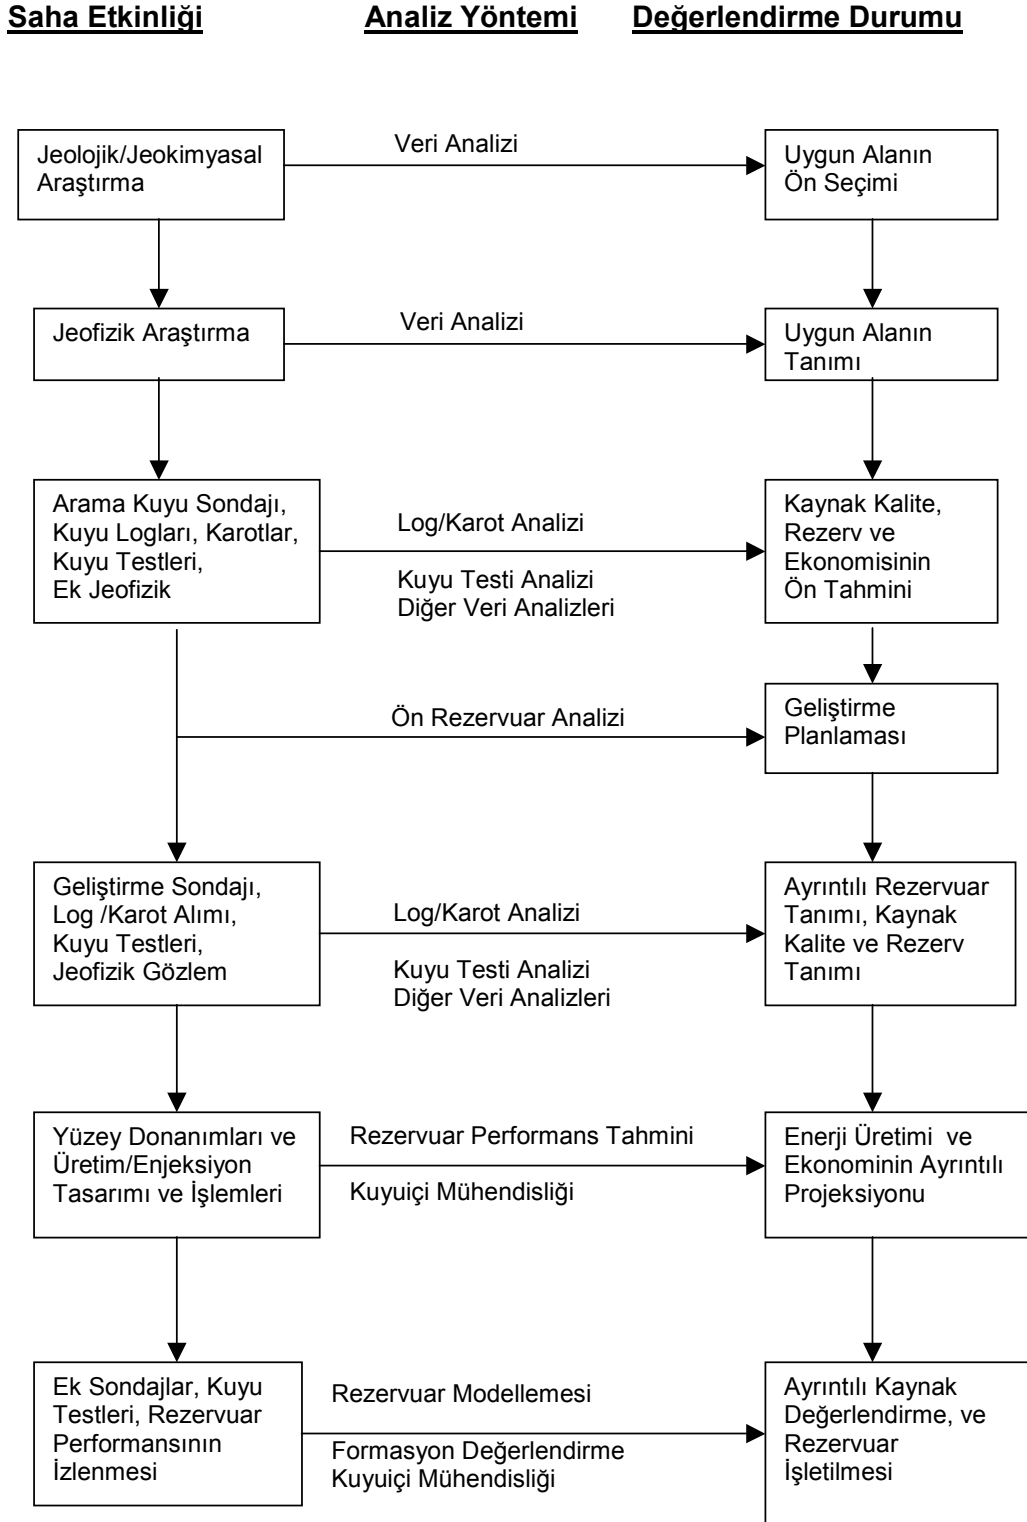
Saha Etkinliği

Analiz Yöntemi

Değerlendirme Durumu

Jeolojik/Jeokimyasal Araştırma

Veri Analizi

Uygun Alanın Ön Seçimi

Jeofizik Araştırma

Veri Analizi

Uygun Alanın Tanımı

Arama Kuyu Sondajı, Kuyu Logları, Karotlar, Kuyu Testleri, Ek Jeofizik

Log/Karot Analizi

Kuyu Testi Analizi
Diğer Veri Analizleri

Kaynak Kalite, Rezerv ve Ekonomisinin Ön Tahmini

Ön Rezervuar Analizi

Geliştirme Planlaması

Geliştirme Sondajı, Log /Karot Alımı, Kuyu Testleri, Jeofizik Gözlem

Log/Karot Analizi

Kuyu Testi Analizi
Diğer Veri Analizleri

Ayrıntılı Rezervuar Tanımı, Kaynak Kalite ve Rezerv Tanımı

Yüzey Donanımları ve Üretim/Enjeksiyon Tasarımı ve İşlemleri

Rezervuar Performans Tahmini

Kuyuiçi Mühendisliği

Enerji Üretimi ve Ekonominin Ayrıntılı Projeksiyonu

Ek Sondajlar, Kuyu Testleri, Rezervuar Performansının İzlenmesi

Rezervuar Modellemesi

Formasyon Değerlendirme
Kuyuiçi Mühendisliği

Ayrıntılı Kaynak Değerlendirme, ve Rezervuar İşletilmesi